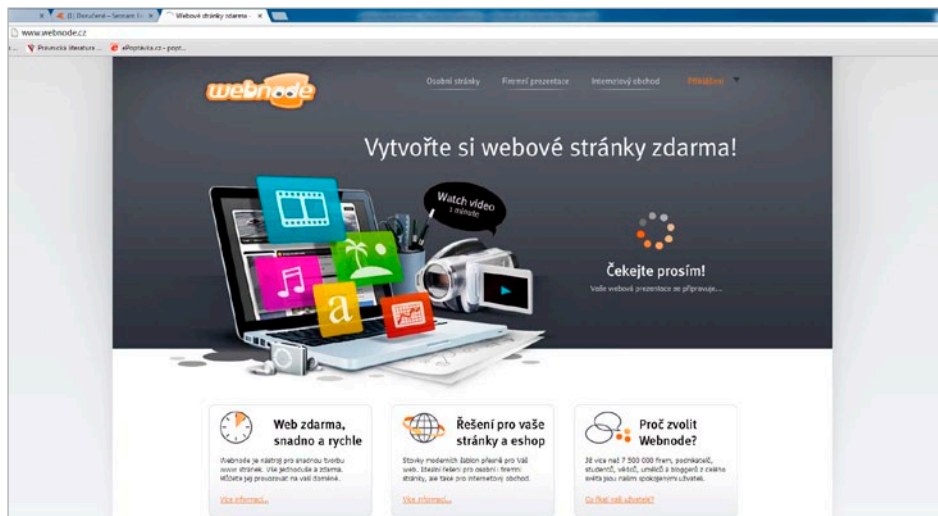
(1) Doručené – Seznam E- | Webové stránky zdarma –

www.webnode.cz

Pravnická literatura ... | ePoptávka.cz - popt...

webnode

Osobní stránky | Firemní prezentace | Internetový obchod | Přihlášení

Vytvořte si webové stránky zdarma!

Watch video 1 minute

a

Čekejte prosím!

Vaše webové prezentace se připravuje...

Web zdarma, snadno a rychle

Webnode je nástroj pro snadnou tvorbu www stránek. Vše jednoduše a zdarma. Můžete jej provozovat na vaší doméně.

Více informací...

Řešení pro vaše stránky a eshop

Stovky moderních šablon přesně pro Váš web. Ideální řešení pro osobní i firemní stránky, ale také pro internetový obchod.

Více informací...

Proč zvolit Webnode?

Již více než 7 500 000 firem, podnikatelů, studentů, vědců, umělců a bloggerů z celého světa jsou našimi spokojenými uživateli.

Co říkají naši uživatelé?